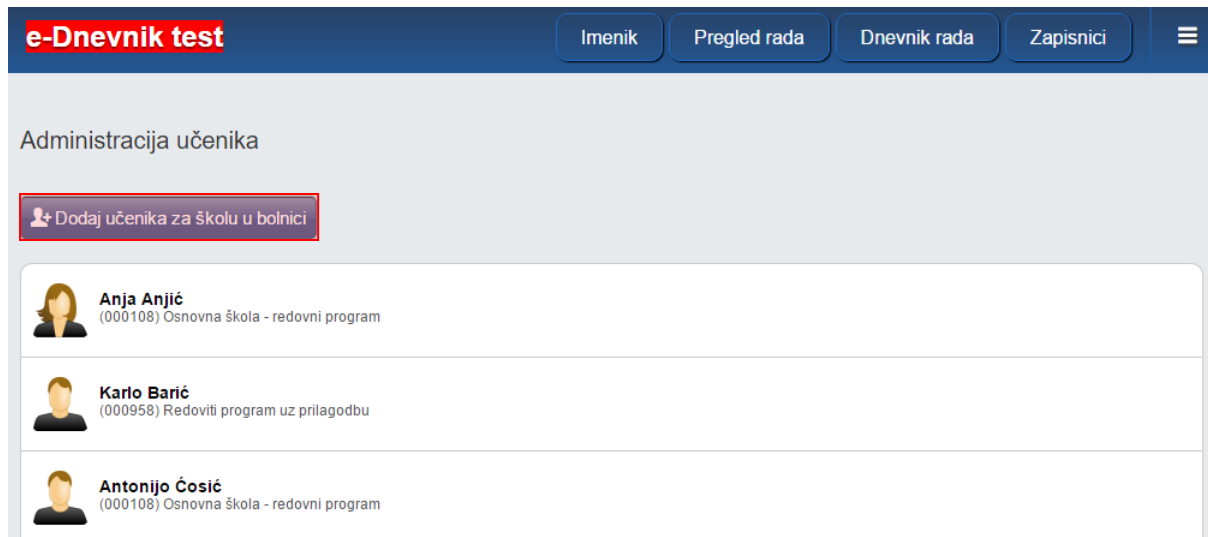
e-Dnevnik test

Imenik
Pregled rada
Dnevnik rada
Zapisnici

Administracija učenika

Dodaj učenika za školu u bolnici

Anja Anjić
(000108) Osnovna škola - redovni program

Karlo Barić
(000958) Redoviti program uz prilagodbu

Antonijo Ćosić
(000108) Osnovna škola - redovni program